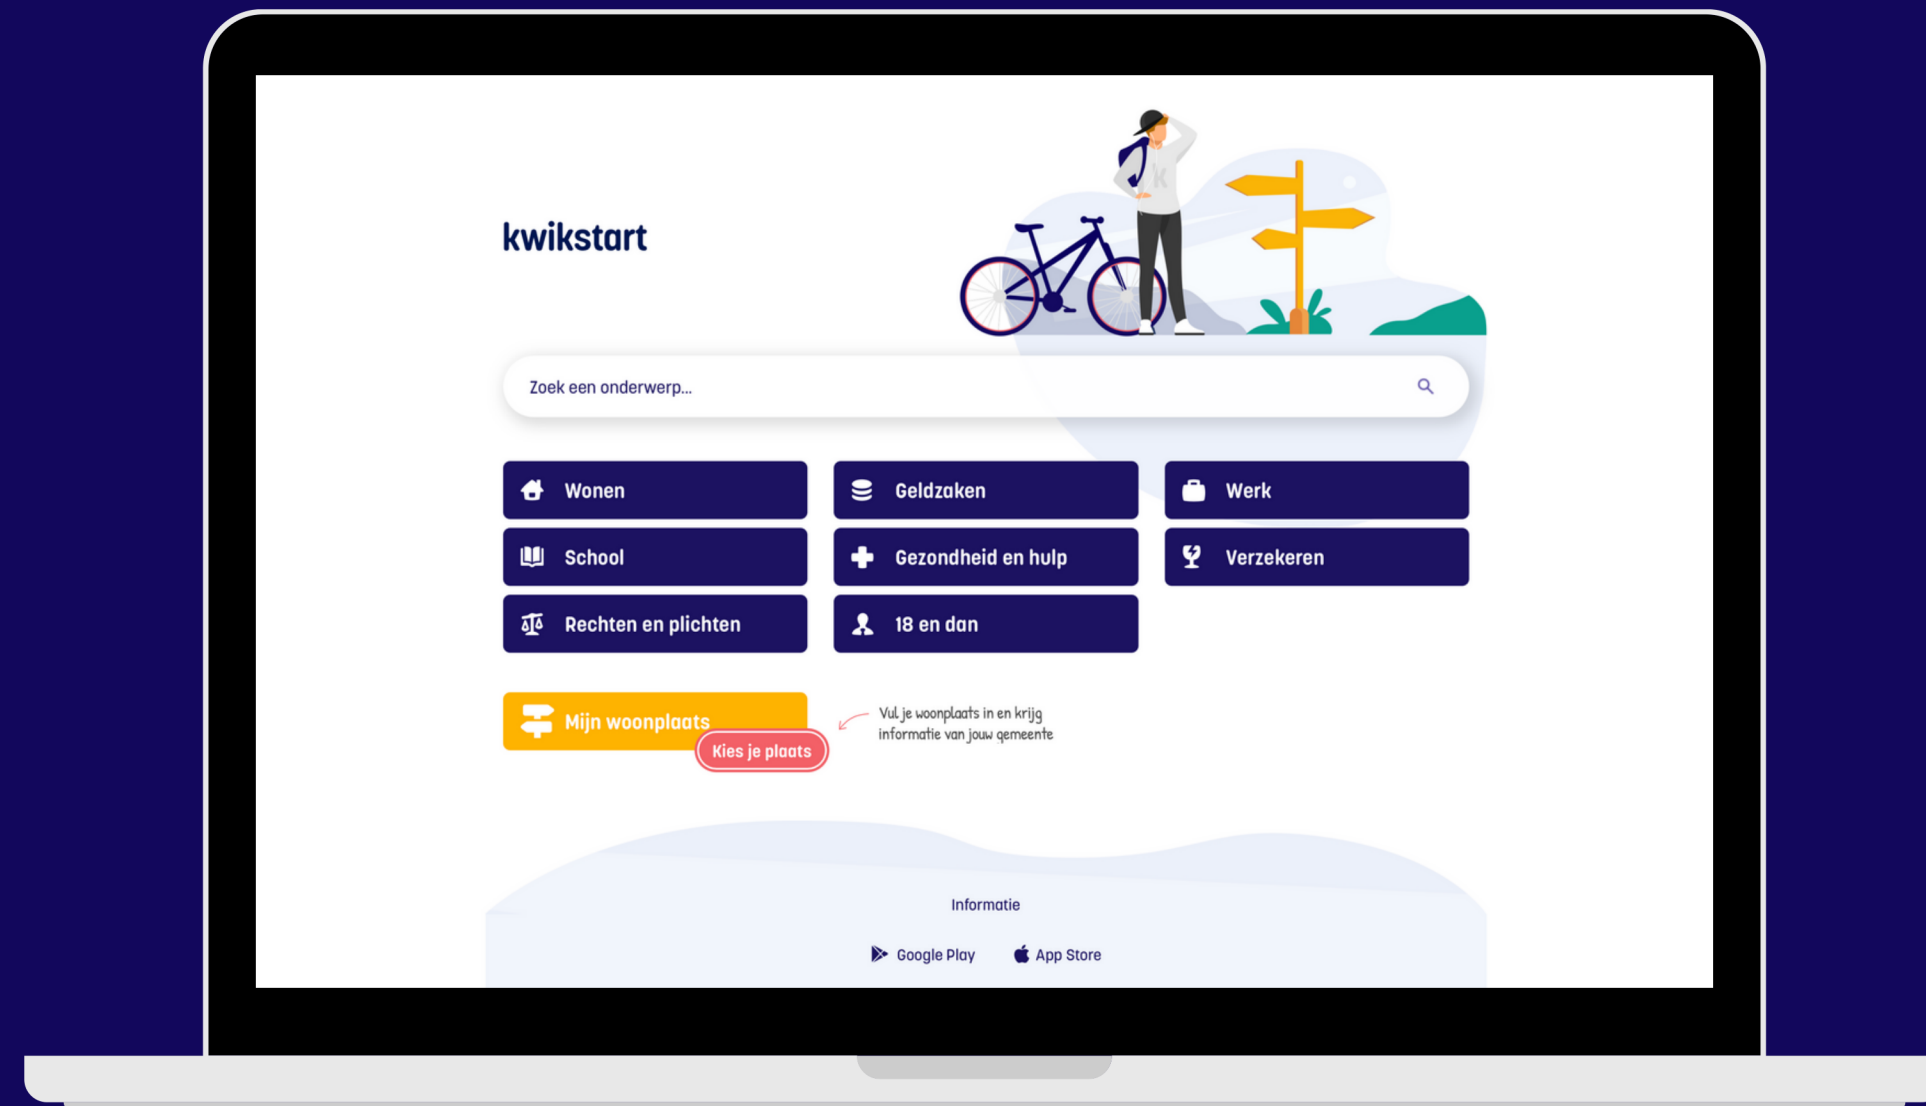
kwikstart

Zoek een onderwerp...

Wonen

Geldzaken

Werk

School

Gezondheid en hulp

Verzekeren

Rechten en plichten

18 en dan

Mijn woonplaats

Kies je plaats

Vul je woonplaats in en krijg informatie van jouw gemeente

Informatie

Google Play

App Store